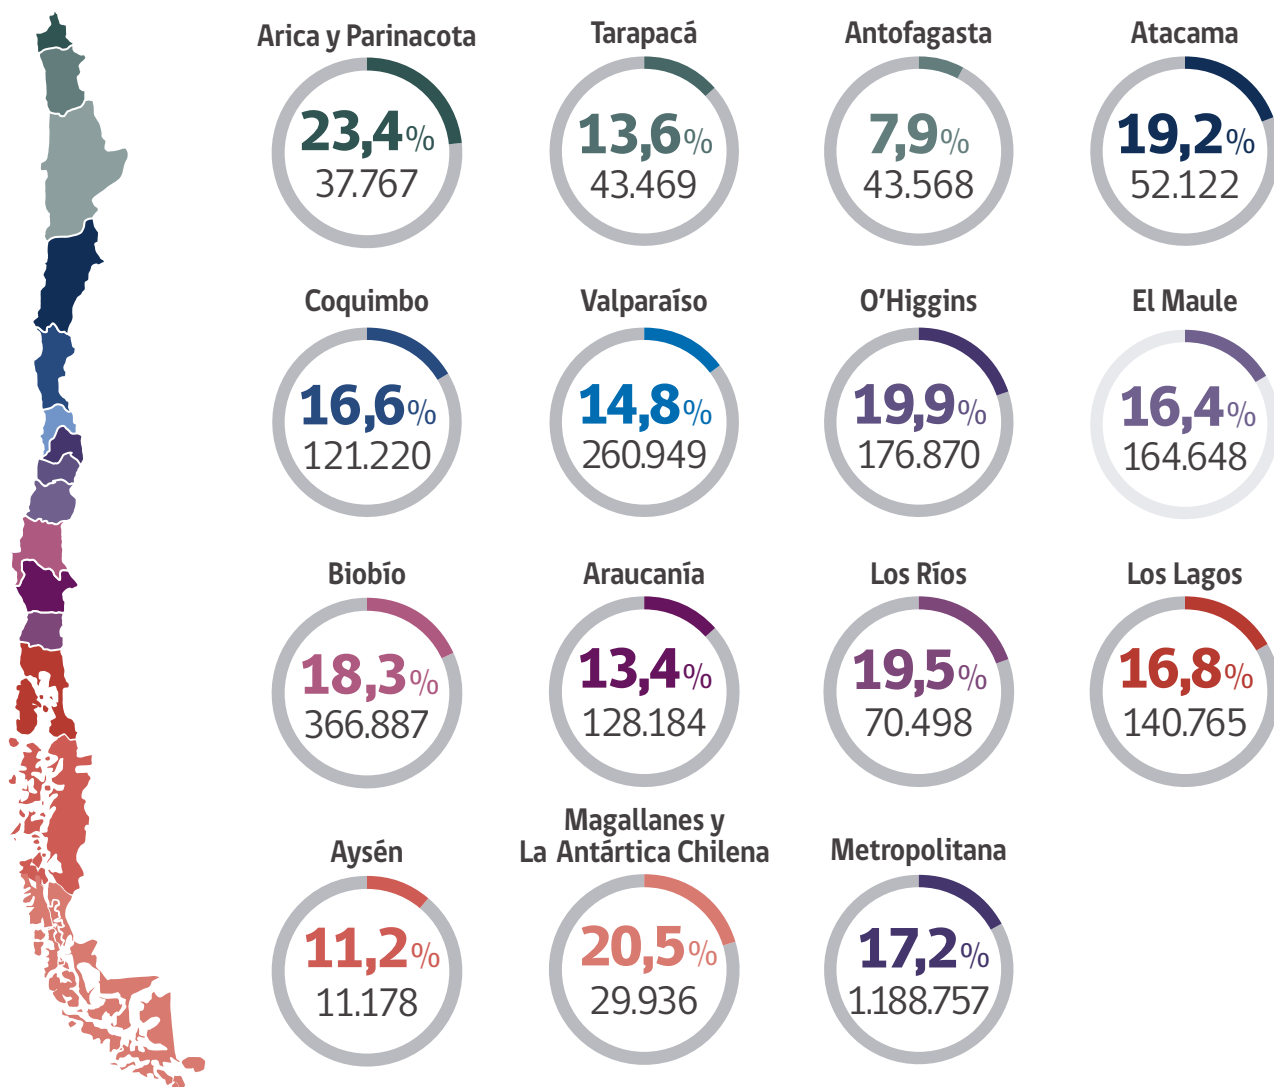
Arica y Parinacota
23,4%
37.767

Tarapacá
13,6%
43.469

Antofagasta
7,9%
43.568

Atacama
19,2%
52.122

Coquimbo
16,6%
121.220

Valparaíso
14,8%
260.949

O'Higgins
19,9%
176.870

El Maule
16,4%
164.648

Biobío
18,3%
366.887

Araucanía
13,4%
128.184

Los Ríos
19,5%
70.498

Los Lagos
16,8%
140.765

Aysén
11,2%
11.178

Magallanes y La Antártica Chilena
20,5%
29.936

Metropolitana
17,2%
1.188.757